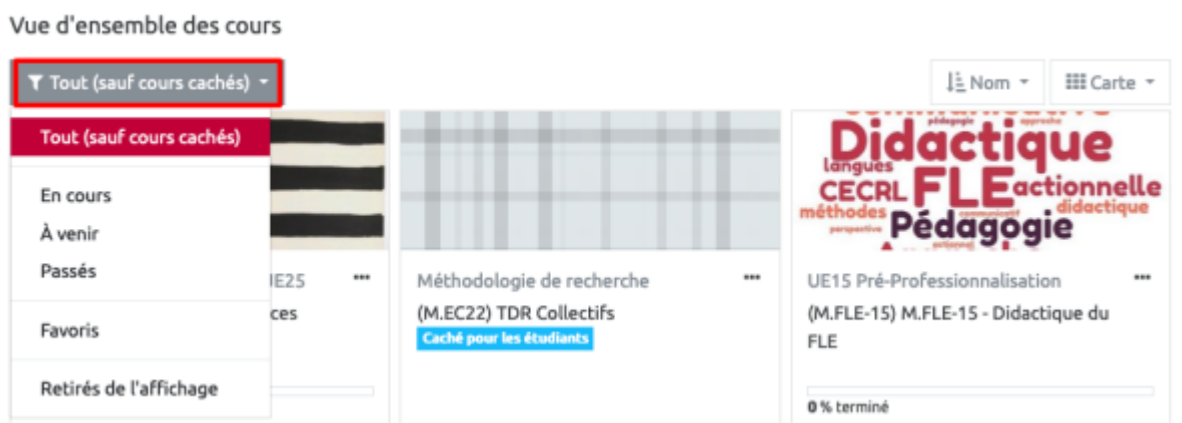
Vue d'ensemble des cours

Tout (sauf cours cachés)

Nom

Carte

Tout (sauf cours cachés)

En cours

À venir

Passés

Favoris

Retirés de l'affichage

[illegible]E25

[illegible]ces

Méthodologie de recherche

(M.EC22) TDR Collectifs

Caché pour les étudiants

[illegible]
approche
Didactique
langues
CECRL FLE actionnelle
méthodes didactique
communicatif
perspective Pédagogie
actionnel

UE15 Pré-Professionnalisation

(M.FLE-15) M.FLE-15 - Didactique du FLE

0 % terminé